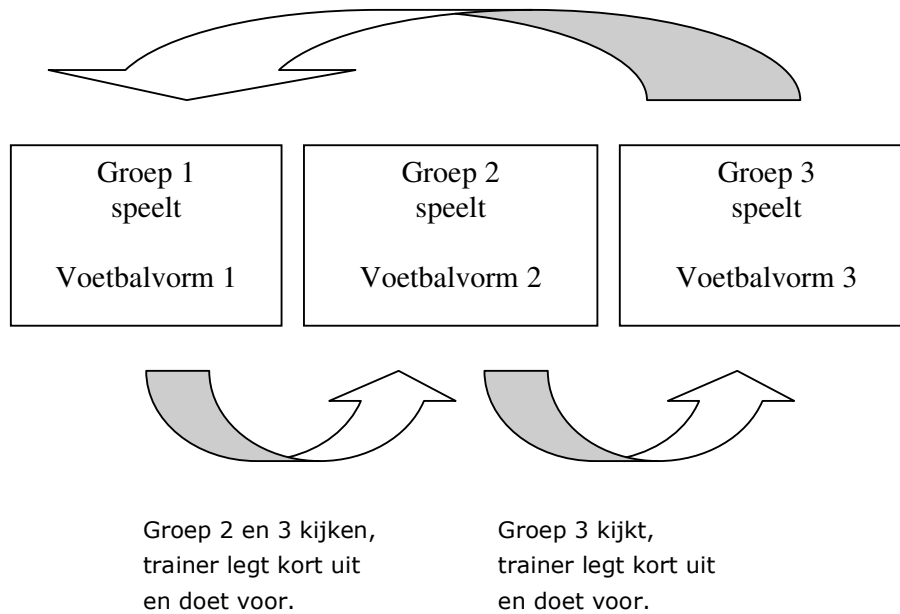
Groep 1
speelt

Voetbalvorm 1

Groep 2
speelt

Voetbalvorm 2

Groep 3
speelt

Voetbalvorm 3

Groep 2 en 3 kijken, trainer legt kort uit en doet voor.

Groep 3 kijkt, trainer legt kort uit en doet voor.